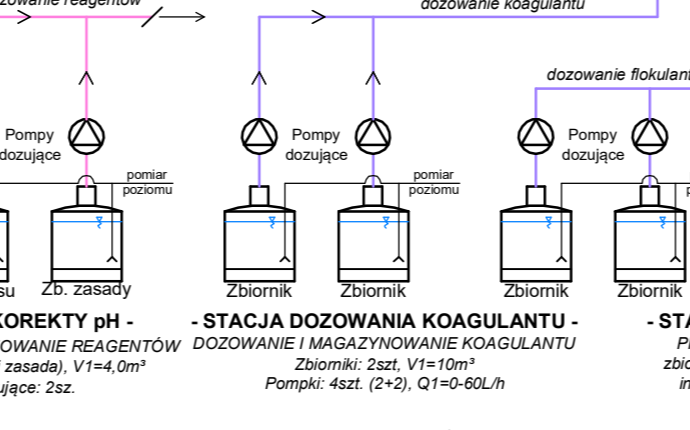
dozowanie reagentów

dozowanie koagulantu

dozowanie flokulant

Pompy dozujące

Pompy dozujące

Pompy dozujące

pomiar poziomu

pomiar poziomu

su

Zb. zasady

Zbiornik

Zbiornik

Zbiornik

Zbiornik

KOREKTY pH -
OWANIE REAGENTÓW
i zasada), V1=4,0m³
ujące: 2sz.

- STACJA DOZOWANIA KOAGULANTU -
DOZOWANIE I MAGAZYNOWANIE KOAGULANTU
Zbiorniki: 2szt, V1=10m³
Pompki: 4szt. (2+2), Q1=0-60L/h

- STA
P
zbio
in